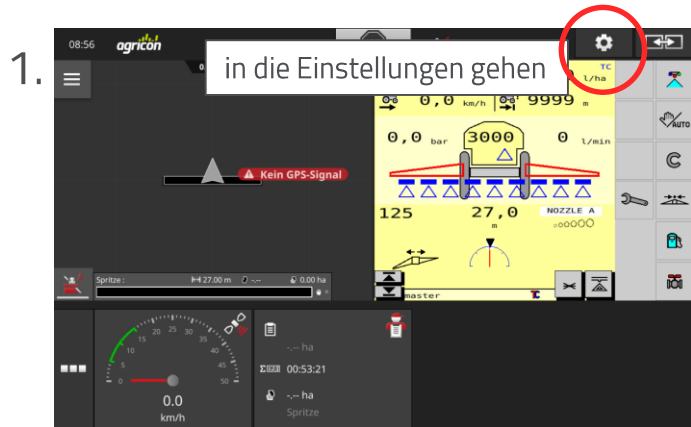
1.

08:56 agricon

in die Einstellungen gehen

TC
l/ha

0,0 km/h 9999 m

0,0 bar 3000 0 l/min

125 27,0 NOZZLE A
m

master

Kein GPS-Signal

Spritze : 27.00 m -.-- 0.00 ha

AUTO

C

0 5 10 15 20 25 30 35 40 45 50

0.0
km/h

-.-- ha

00:53:21

-.-- ha
Spritze